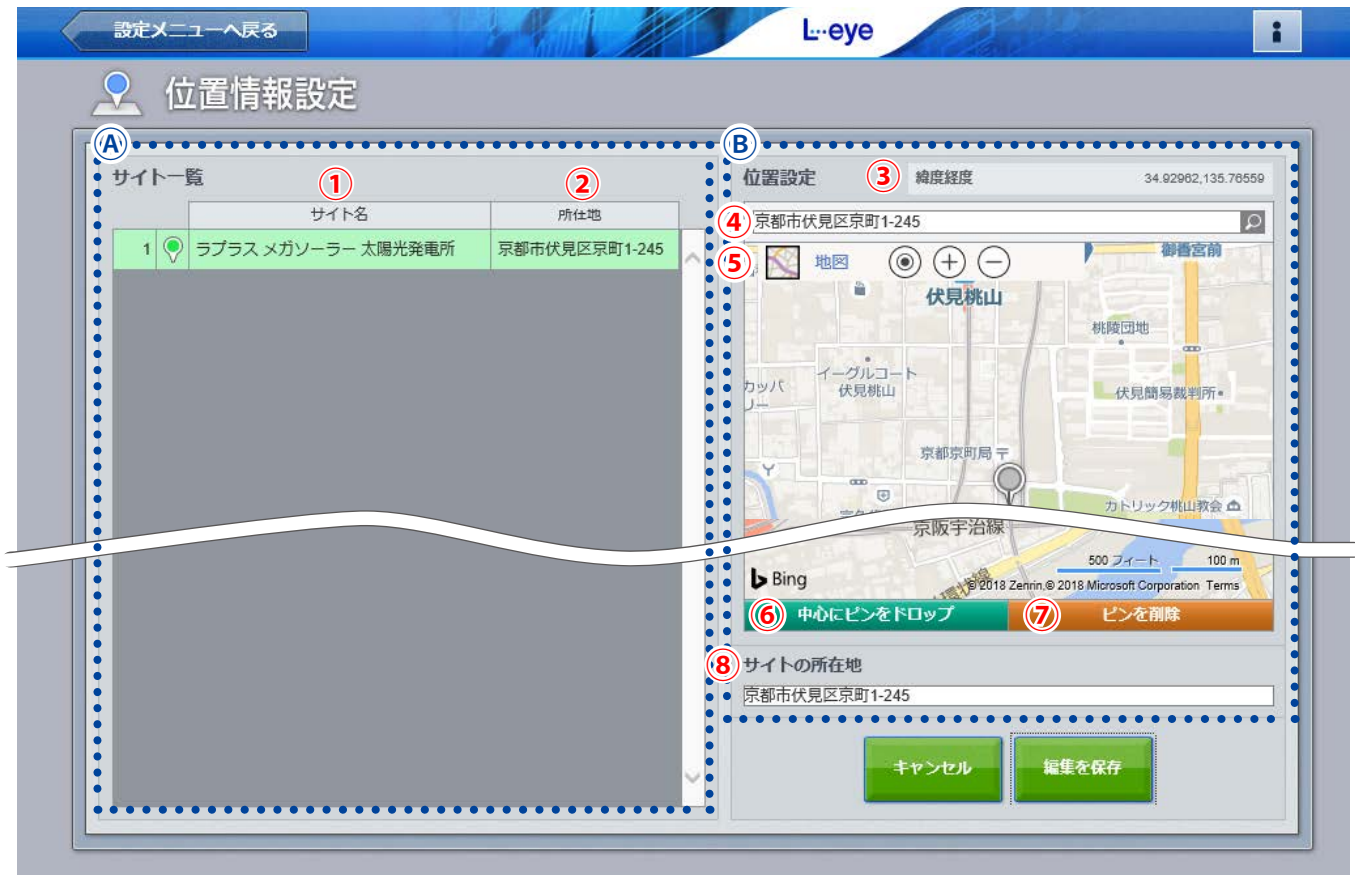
設定メニューへ戻る

L・eye

位置情報設定

A

サイト一覧

①

②

| | | サイト名 | 所在地 |
|---|---|---|---|
| 1 | | ラプラス メガソーラー 太陽光発電所 | 京都市伏見区京町1-245 |

B

位置設定

③

緯度経度 34.92962,135.76559

④

京都市伏見区京町1-245

⑤

地図

御香宮前

伏見桃山

桃陵団地

イーグルコート 伏見桃山

カッパ ルー

伏見簡易裁判所

京都京町局

カトリック桃山教会

京阪宇治線

500 フィート 100 m

Bing

© 2018 Zenrin © 2018 Microsoft Corporation Terms

⑥

中心にピンをドロップ

⑦

ピンを削除

⑧

サイトの所在地

京都市伏見区京町1-245

キャンセル

編集を保存